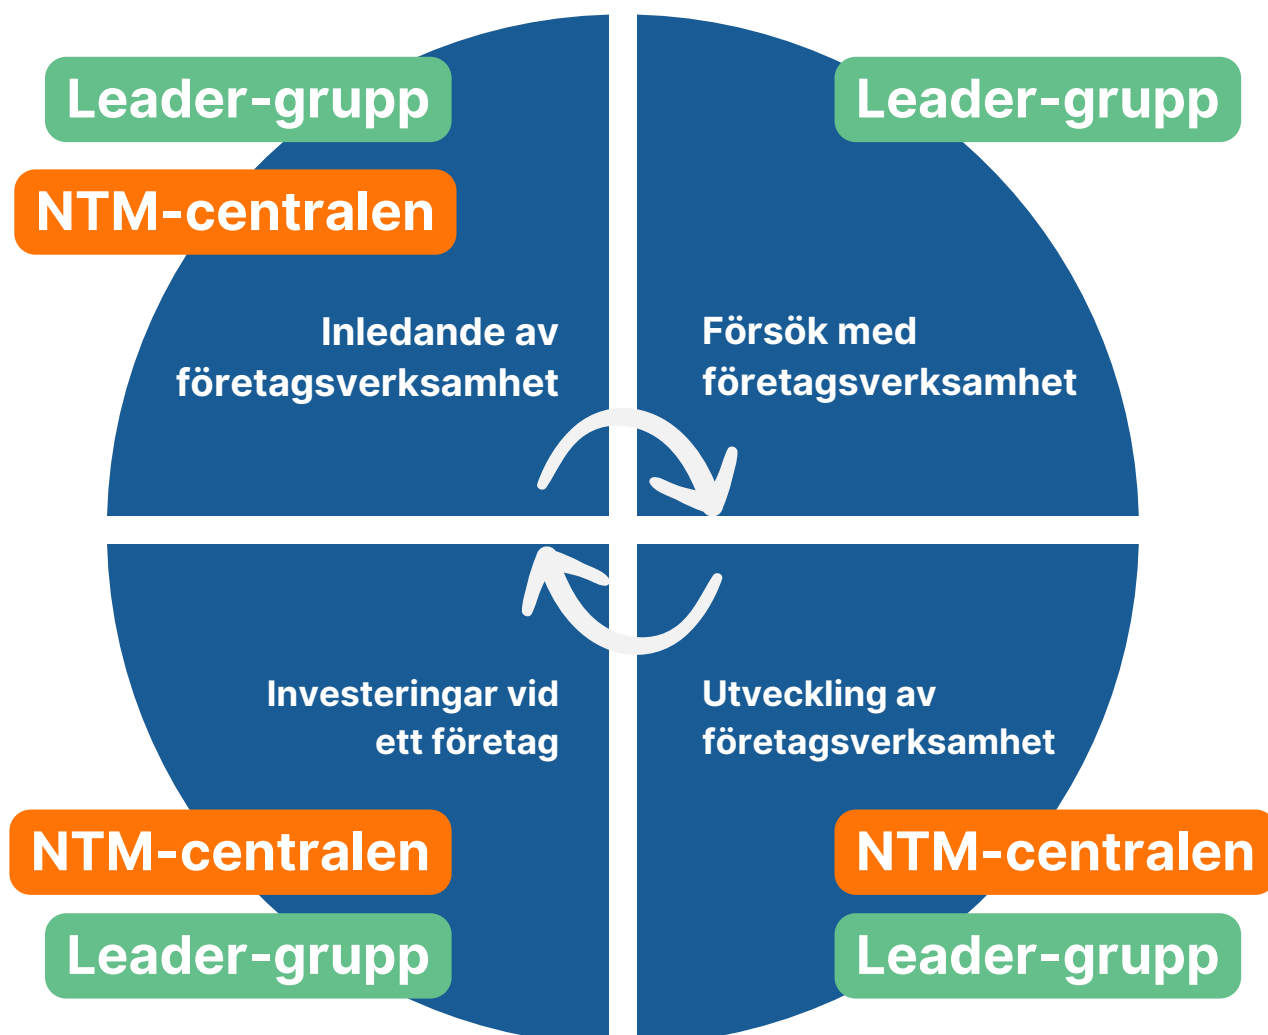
Leader-grupp

NTM-centralen

Inledande av företagsverksamhet

Leader-grupp

Försök med företagsverksamhet

Investeringar vid ett företag

NTM-centralen

Leader-grupp

Utveckling av företagsverksamhet

NTM-centralen

Leader-grupp